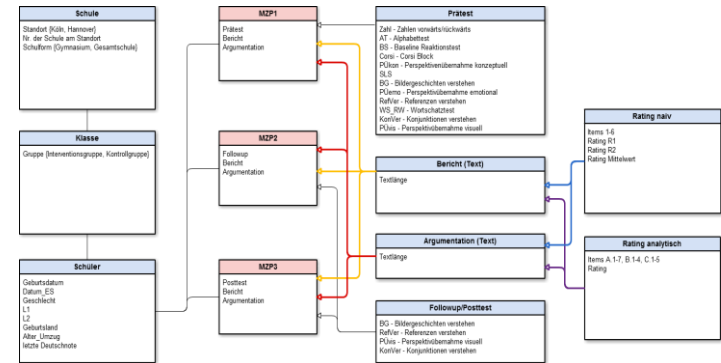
Schule

Standort [Köln, Hannover]
Nr. der Schule am Standort
Schulform [Gymnasium, Gesamtschule]

Klasse

Gruppe [Interventionsgruppe, Kontrollgruppe]

Schüler

Geburtsdatum
Datum_ES
Geschlecht
L1
L2
Geburtsland
Alter_Umzug
letzte Deutschnote

MZP1

Prätest
Bericht
Argumentation

MZP2

Followup
Bericht
Argumentation

MZP3

Posttest
Bericht
Argumentation

Prätest

Zahl - Zahlen vorwärts/rückwärts
AT - Alphabettest
BS - Baseline Reaktionstest
Corsi - Corsi Block
PÜkon - Perspektivenübernahme konzeptuell
SLS
BG - Bildergeschichten verstehen
PÜemo - Perspektivübernahme emotional
RefVer - Referenzen verstehen
WS_RW - Wortschatztest
KonVer - Konjunktionen verstehen
PÜvis - Perspektivübernahme visuell

Bericht (Text)

Textlänge

Argumentation (Text)

Textlänge

Followup/Posttest

BG - Bildergeschichten verstehen
RefVer - Referenzen verstehen
PÜvis - Perspektivübernahme visuell
KonVer - Konjunktionen verstehen

Rating naiv

Items 1-6
Rating R1
Rating R2
Rating Mittelwert

Rating analytisch

Items A:1-7; B:1-4, C:1-5
Rating